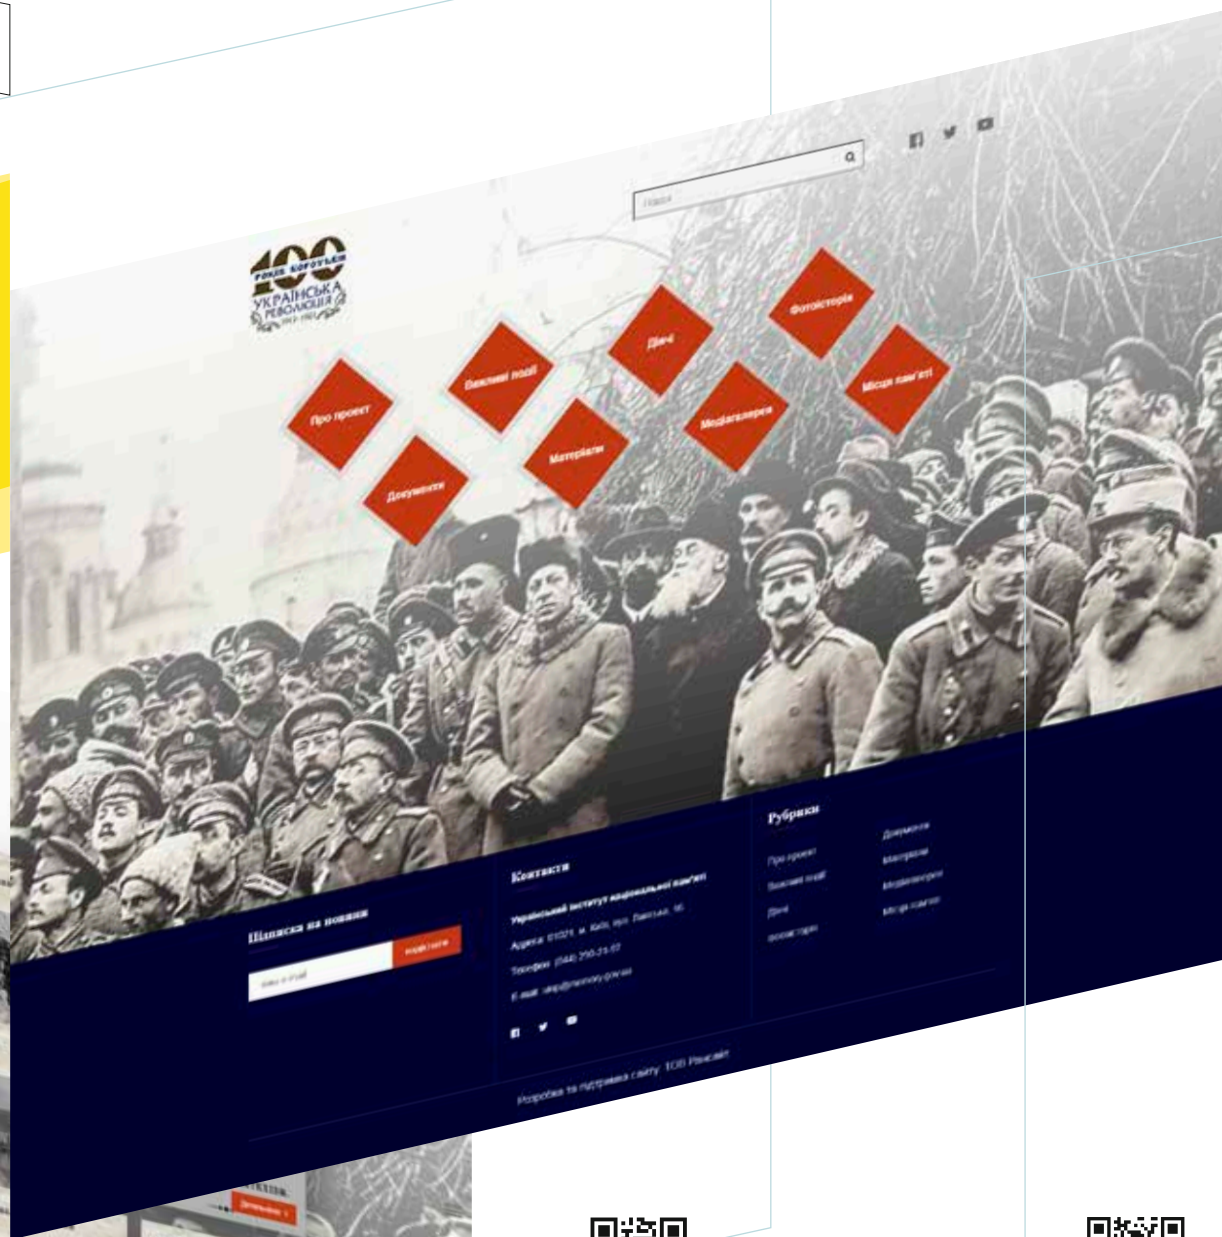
Пошук

100 РОКІВ БОРОТЬБИ УКРАЇНСЬКА РЕВОЛЮЦІЯ 1917-1921

Про проект
Документи
Важливі події
Матеріали
Діячі
Медіагалерея
Фотоісторія
Місця пам'яті

Підписка на новини
ваш e-mail
Підписатися

Контакти
Український інститут національної пам'яті
Адреса: 01021, м. Київ, вул. Липська, 16
Телефон: (044) 250-21-07
E-mail: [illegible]@memory.gov.ua

Рубрики
Про проект
Важливі події
Діячі
Фотоісторія
Документи
Матеріали
Медіагалерея
Місця пам'яті

Розробка та підтримка сайту: ТОВ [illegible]

Детальніше